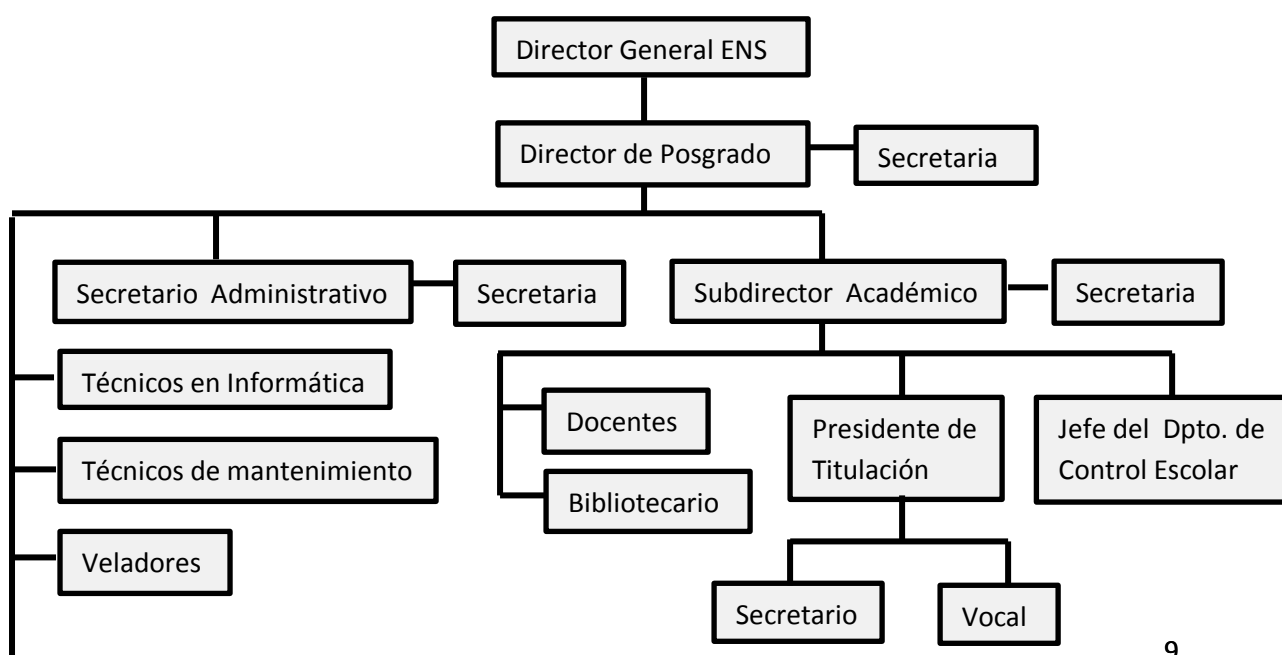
Director General ENS

Director de Posgrado

Secretaria

Secretario Administrativo

Secretaria

Subdirector Académico

Secretaria

Técnicos en Informática

Técnicos de mantenimiento

Veladores

Docentes

Bibliotecario

Presidente de Titulación

Jefe del Dpto. de Control Escolar

Secretario

Vocal

9